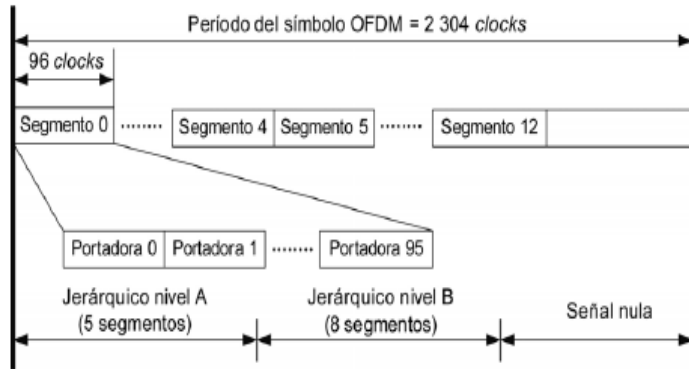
Período del símbolo OFDM = 2 304 *clocks*

96 *clocks*

Segmento 0 ······· Segmento 4 | Segmento 5 ······· Segmento 12

Portadora 0 | Portadora 1 ······· Portadora 95

Jerárquico nivel A (5 segmentos)

Jerárquico nivel B (8 segmentos)

Señal nula